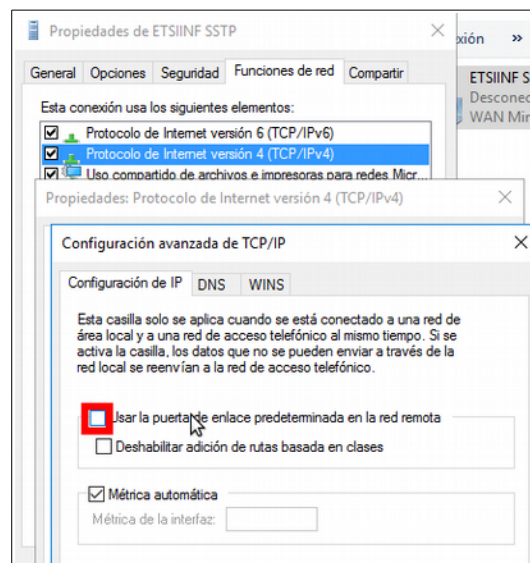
Propiedades de ETSIINF SSTP

xión »

ETSIINF S
Desconec
WAN Min

General Opciones Seguridad Funciones de red Compartir

Esta conexión usa los siguientes elementos:

☑ Protocolo de Internet versión 6 (TCP/IPv6)
☑ Protocolo de Internet versión 4 (TCP/IPv4)
☑ Uso compartido de archivos e impresoras para redes Micr...

Propiedades: Protocolo de Internet versión 4 (TCP/IPv4)

Configuración avanzada de TCP/IP

Configuración de IP DNS WINS

Esta casilla solo se aplica cuando se está conectado a una red de área local y a una red de acceso telefónico al mismo tiempo. Si se activa la casilla, los datos que no se pueden enviar a través de la red local se reenvían a la red de acceso telefónico.

☐ Usar la puerta de enlace predeterminada en la red remota

☐ Deshabilitar adición de rutas basada en clases

☑ Métrica automática

Métrica de la interfaz: